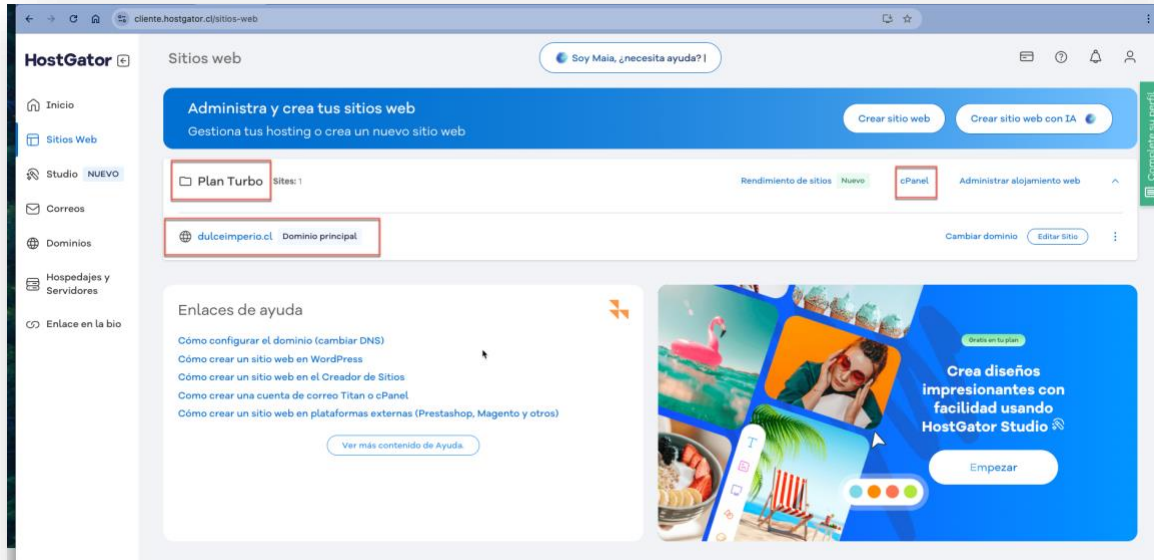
cliente.hostgator.cl/sitios-web

HostGator

Sitios web

Soy Maia, ¿necesita ayuda? |

Inicio
Sitios Web
Studio NUEVO
Correos
Dominios
Hospedajes y Servidores
Enlace en la bio

Administra y crea tus sitios web
Gestiona tus hosting o crea un nuevo sitio web

Crear sitio web
Crear sitio web con IA

Plan Turbo Sites: 1
Rendimiento de sitios Nuevo
cPanel
Administrar alojamiento web

dulceimperio.cl Dominio principal
Cambiar dominio
Editar Sitio

Enlaces de ayuda
Cómo configurar el dominio (cambiar DNS)
Cómo crear un sitio web en WordPress
Cómo crear un sitio web en el Creador de Sitios
Cómo crear una cuenta de correo Titan o cPanel
Cómo crear un sitio web en plataformas externas (Prestashop, Magento y otros)
Ver más contenido de Ayuda.

Gratis en tu plan
Crea diseños impresionantes con facilidad usando HostGator Studio
Empezar

Completa su perfil